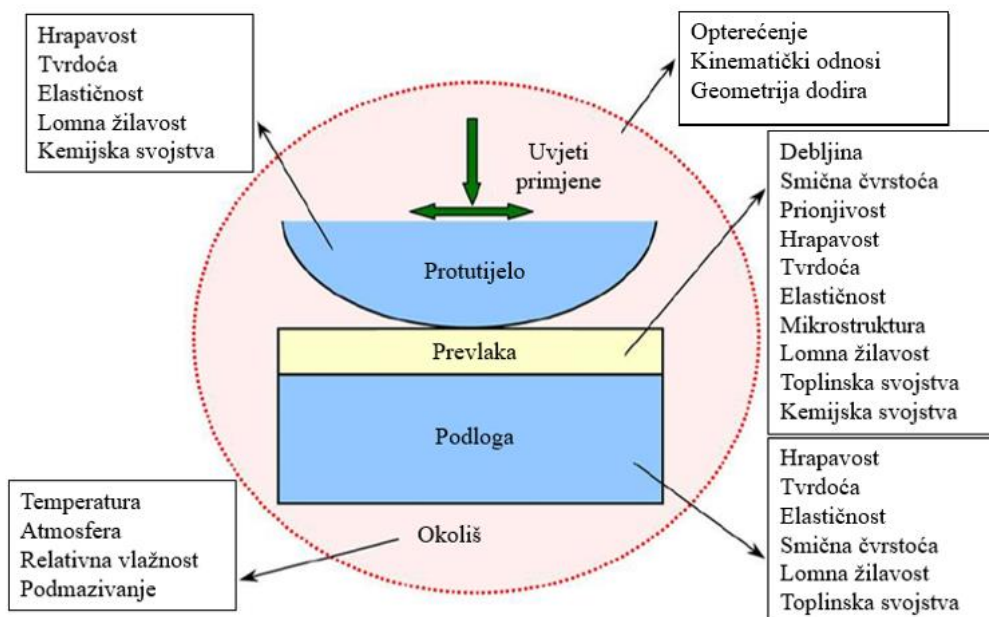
Hrapavost
Tvrdoća
Elastičnost
Lomna žilavost
Kemijska svojstva

Opterećenje
Kinematički odnosi
Geometrija dodira

Uvjeti primjene

Debljina
Smična čvrstoća
Prionjivost
Hrapavost
Tvrdoća
Elastičnost
Mikrostruktura
Lomna žilavost
Toplinska svojstva
Kemijska svojstva

Protutijelo

Prevlaka

Podloga

Hrapavost
Tvrdoća
Elastičnost
Smična čvrstoća
Lomna žilavost
Toplinska svojstva

Temperatura
Atmosfera
Relativna vlažnost
Podmazivanje

Okoliš